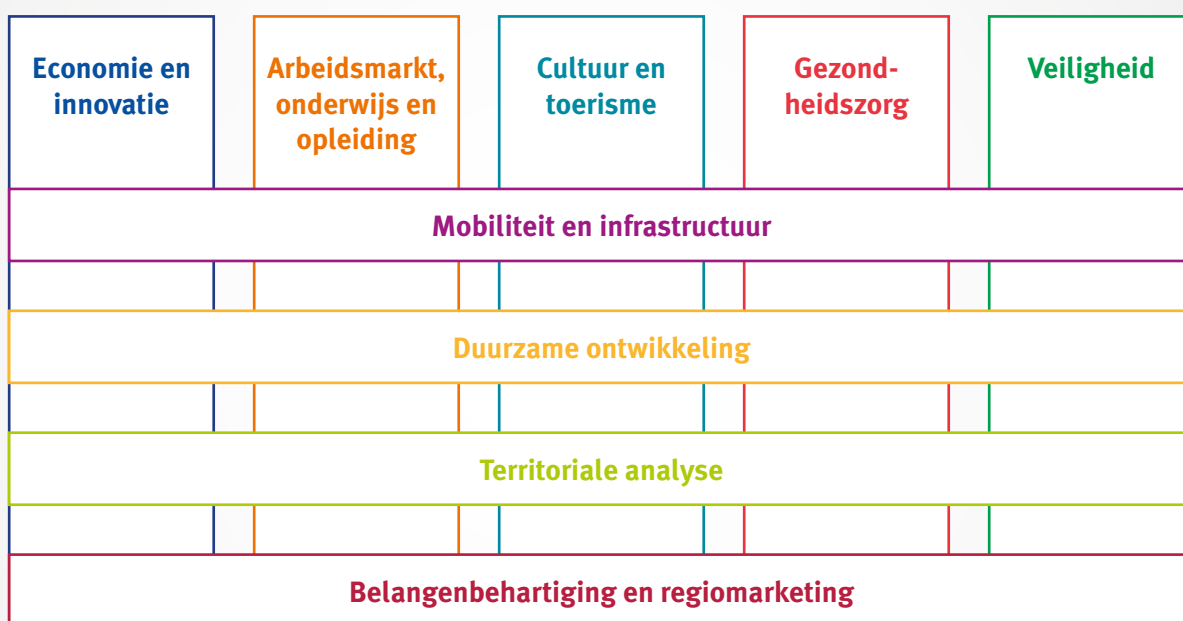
Economie en innovatie

Arbeidsmarkt, onderwijs en opleiding

Cultuur en toerisme

Gezondheidszorg

Veiligheid

Mobiliteit en infrastructuur

Duurzame ontwikkeling

Territoriale analyse

Belangenbehartiging en regiomarketing